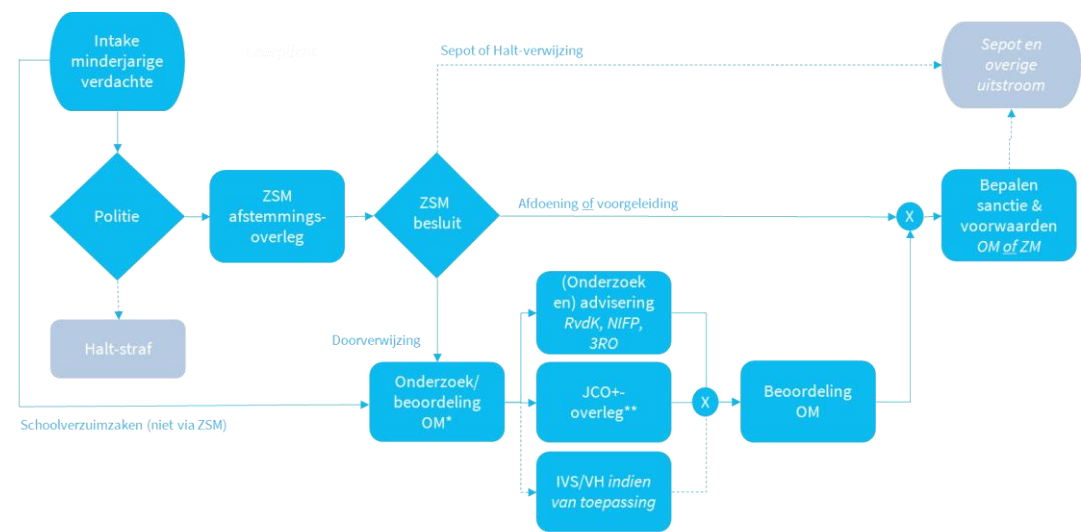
Intake minderjarige verdachte

Sepot of Halt-verwijzing

Sepot en overige uitstroom

Politie

ZSM afstemmingsoverleg

ZSM besluit

Afdoening of voorgeleiding

X

Bepalen sanctie & voorwaarden OM of ZM

Halt-straf

Doorverwijzing

(Onderzoek en) advisering RvdK, NIFP, 3RO

Onderzoek/ beoordeling OM*

JCO+-overleg**

X

Beoordeling OM

Schoolverzuimzaken (niet via ZSM)

IVS/VH indien van toepassing